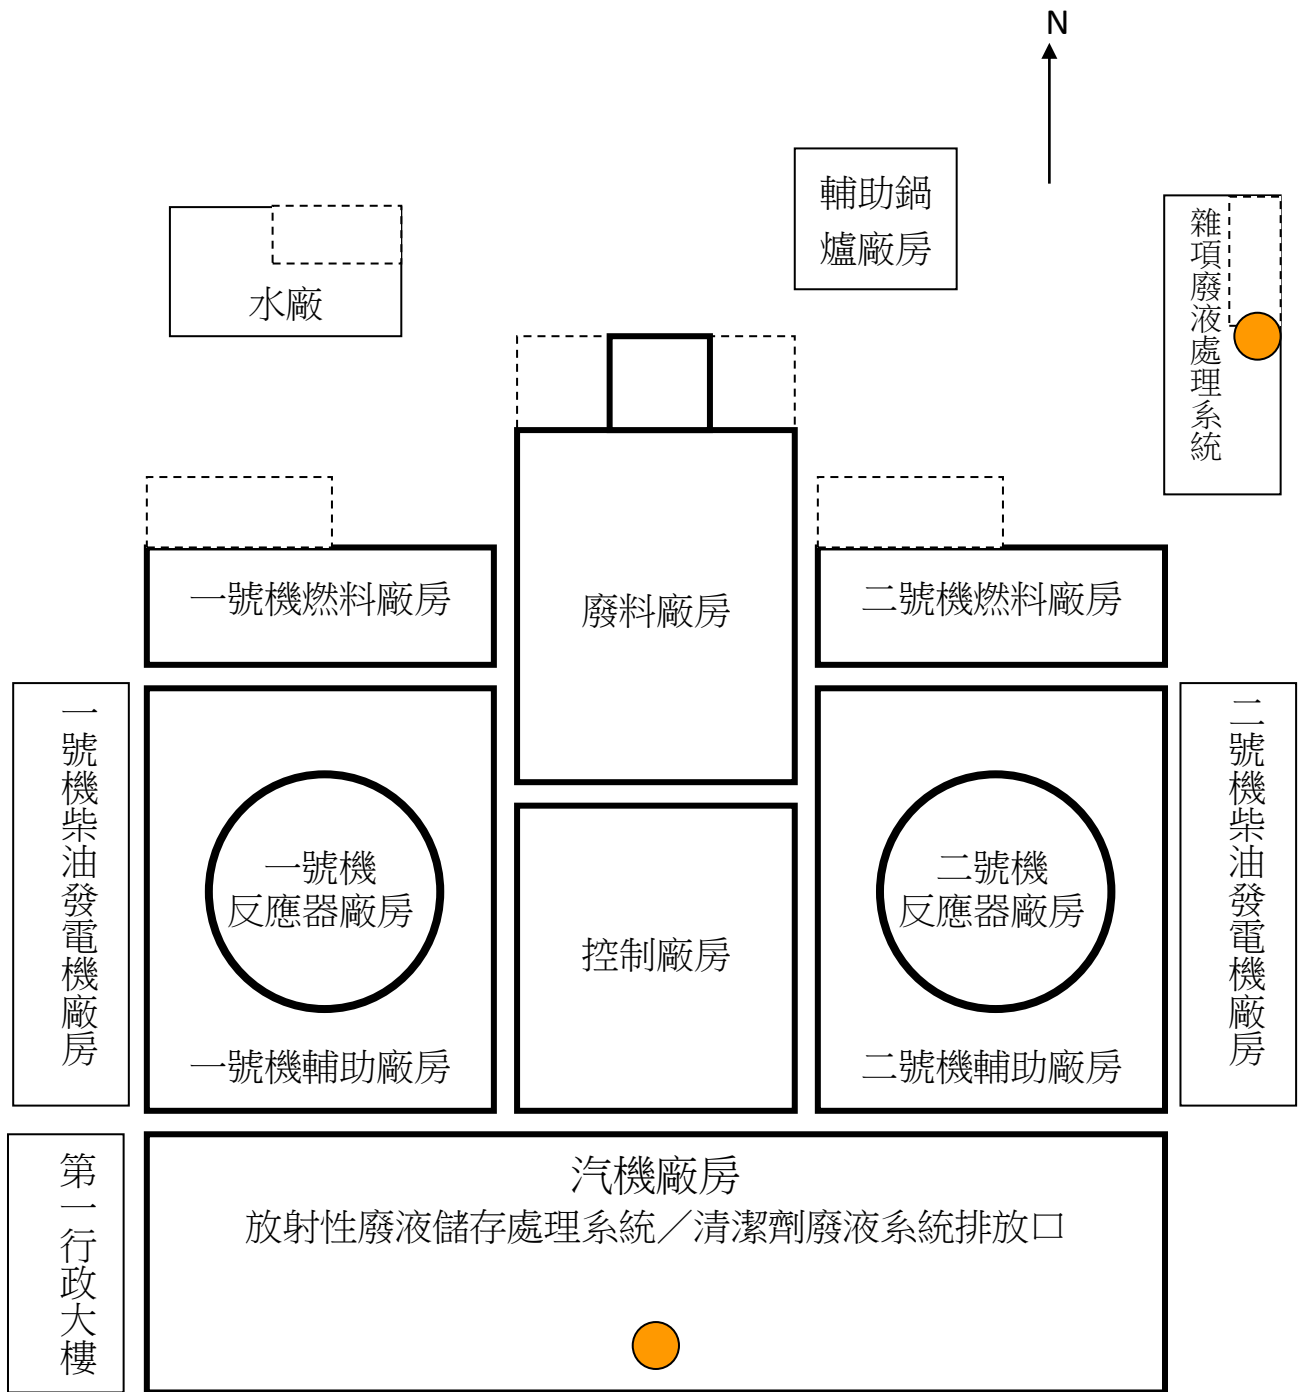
N

輔助鍋爐廠房

雜項廢液處理系統

水廠

一號機燃料廠房

廢料廠房

二號機燃料廠房

一號機柴油發電機廠房

一號機反應器廠房

一號機輔助廠房

控制廠房

二號機反應器廠房

二號機輔助廠房

二號機柴油發電機廠房

第一行政大樓

汽機廠房
放射性廢液儲存處理系統／清潔劑廢液系統排放口